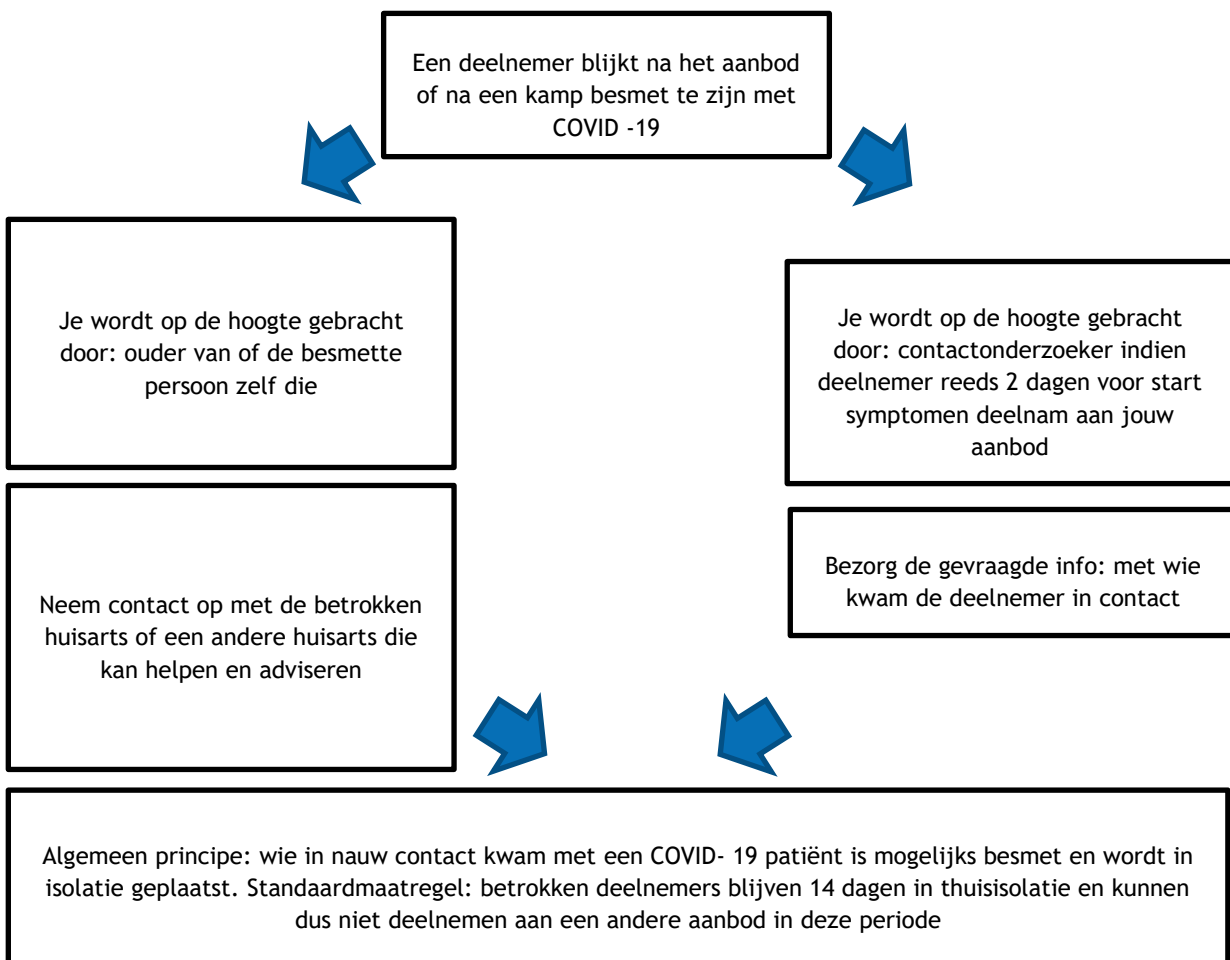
Een deelnemer blijkt na het aanbod of na een kamp besmet te zijn met COVID -19

Je wordt op de hoogte gebracht door: ouder van of de besmette persoon zelf die

Neem contact op met de betrokken huisarts of een andere huisarts die kan helpen en adviseren

Je wordt op de hoogte gebracht door: contactonderzoeker indien deelnemer reeds 2 dagen voor start symptomen deelnam aan jouw aanbod

Bezorg de gevraagde info: met wie kwam de deelnemer in contact

Algemeen principe: wie in nauw contact kwam met een COVID- 19 patiënt is mogelijks besmet en wordt in isolatie geplaatst. Standaardmaatregel: betrokken deelnemers blijven 14 dagen in thuisisolatie en kunnen dus niet deelnemen aan een andere aanbod in deze periode